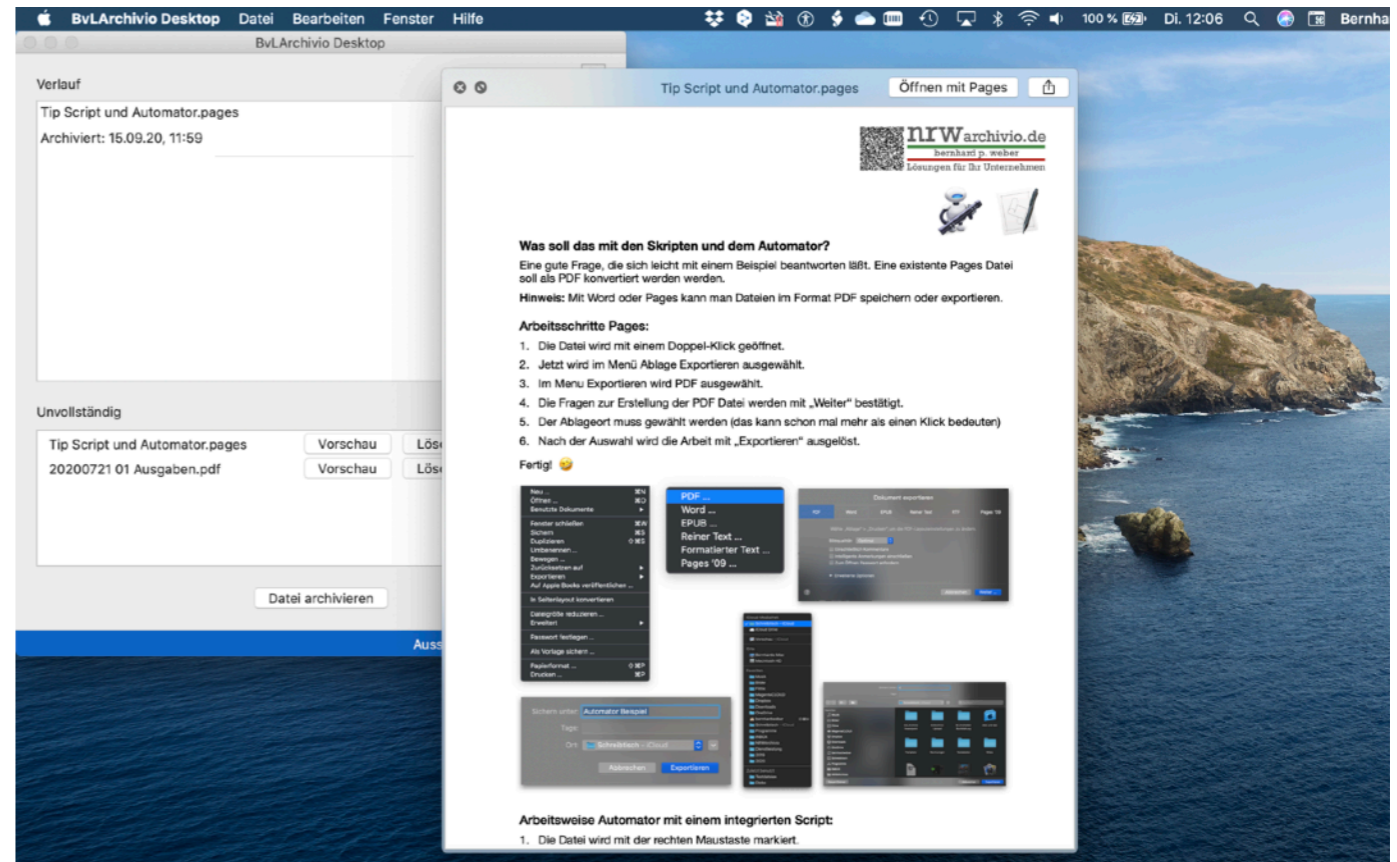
BvLArchivio Desktop Datei Bearbeiten Fenster Hilfe 100 % Di. 12:06 Bernha

BvLArchivio Desktop

Verlauf

Tip Script und Automator.pages

Archiviert: 15.09.20, 11:59

Unvollständig

| | | |
|---|---|---|
| Tip Script und Automator.pages | Vorschau | Lös |
| 20200721 01 Ausgaben.pdf | Vorschau | Lös |

Datei archivieren

Auss

Tip Script und Automator.pages Öffnen mit Pages

nrWarchivio.de
bernhard p. weber
Lösungen für Ihr Unternehmen

**Was soll das mit den Skripten und dem Automator?**

Eine gute Frage, die sich leicht mit einem Beispiel beantworten läßt. Eine existente Pages Datei soll als PDF konvertiert werden werden.

**Hinweis:** Mit Word oder Pages kann man Dateien im Format PDF speichern oder exportieren.

**Arbeitsschritte Pages:**

1. Die Datei wird mit einem Doppel-Klick geöffnet.
2. Jetzt wird im Menü Ablage Exportieren ausgewählt.
3. Im Menu Exportieren wird PDF ausgewählt.
4. Die Fragen zur Erstellung der PDF Datei werden mit „Weiter" bestätigt.
5. Der Ablageort muss gewählt werden (das kann schon mal mehr als einen Klick bedeuten)
6. Nach der Auswahl wird die Arbeit mit „Exportieren" ausgelöst.

Fertig!

PDF ...
Word ...
EPUB ...
Reiner Text ...
Formatierter Text ...
Pages '09 ...

Dokument exportieren

Sichern unter: Automator Beispiel
Tags:
Ort: Schreibtisch – iCloud
Abbrechen Exportieren

**Arbeitsweise Automator mit einem integrierten Script:**

1. Die Datei wird mit der rechten Maustaste markiert.